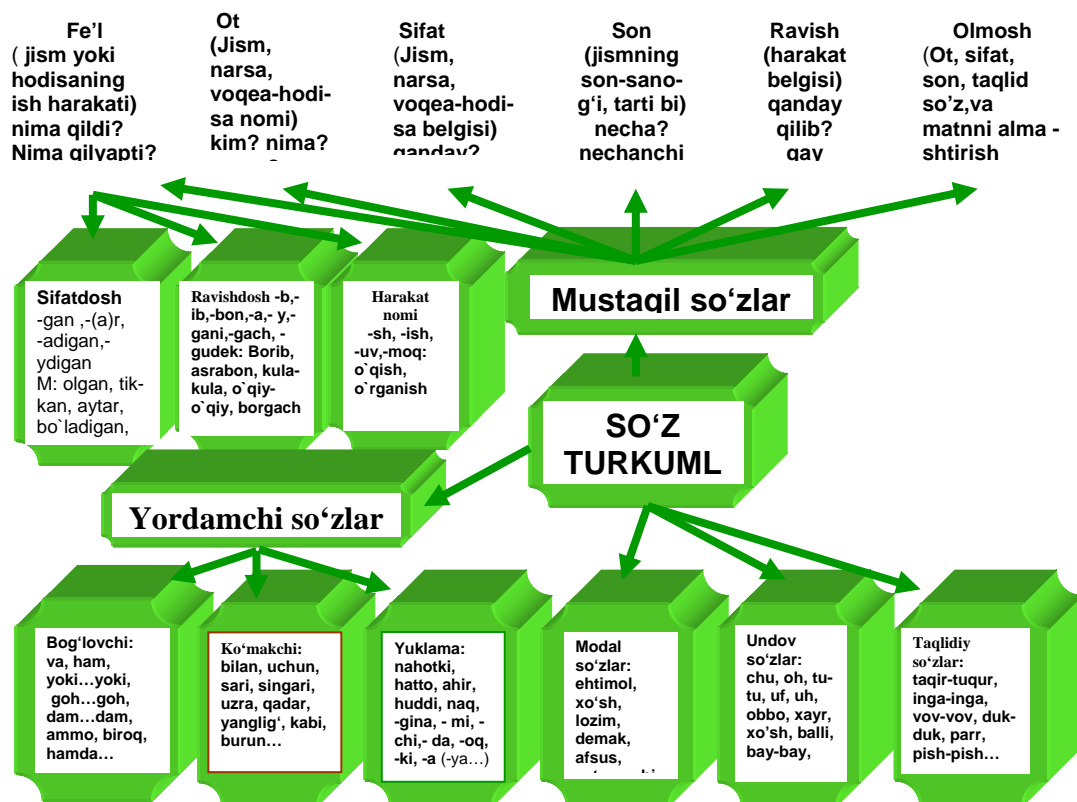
Fe'l
( jism yoki hodisaning ish harakati) nima qildi? Nima qilyapti?

Ot
(Jism, narsa, voqea-hodisa nomi) kim? nima? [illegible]

Sifat
(Jism, narsa, voqea-hodisa belgisi) qanday?

Son
(jismning son-sanog'i, tarti bi) necha? nechanchi

Ravish
(harakat belgisi) qanday qilib? qay

Olmosh
(Ot, sifat, son, taqlid so'z,va matnni alma - shtirish

Sifatdosh
-gan ,-(a)r, -adigan,-ydigan
M: olgan, tik-kan, aytar, bo`ladigan,

Ravishdosh -b,-ib,-bon,-a,- y,-gani,-gach, -gudek: Borib, asrabon, kula-kula, o`qiy-o`qiy, borgach

Harakat nomi
-sh, -ish, -uv,-moq: o`qish, o`rganish

Mustaqil so'zlar

SO'Z TURKUML

Yordamchi so'zlar

Bog'lovchi: va, ham, yoki…yoki, goh…goh, dam…dam, ammo, biroq, hamda…

Ko'makchi: bilan, uchun, sari, singari, uzra, qadar, yanglig', kabi, burun…

Yuklama: nahotki, hatto, ahir, huddi, naq, -gina, - mi, -chi,- da, -oq, -ki, -a (-ya…)

Modal so'zlar: ehtimol, xo'sh, lozim, demak, afsus, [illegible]

Undov so'zlar: chu, oh, tu-tu, uf, uh, obbo, xayr, xo'sh, balli, bay-bay,

Taqlidiy so'zlar: taqir-tuqur, inga-inga, vov-vov, duk-duk, parr, pish-pish…